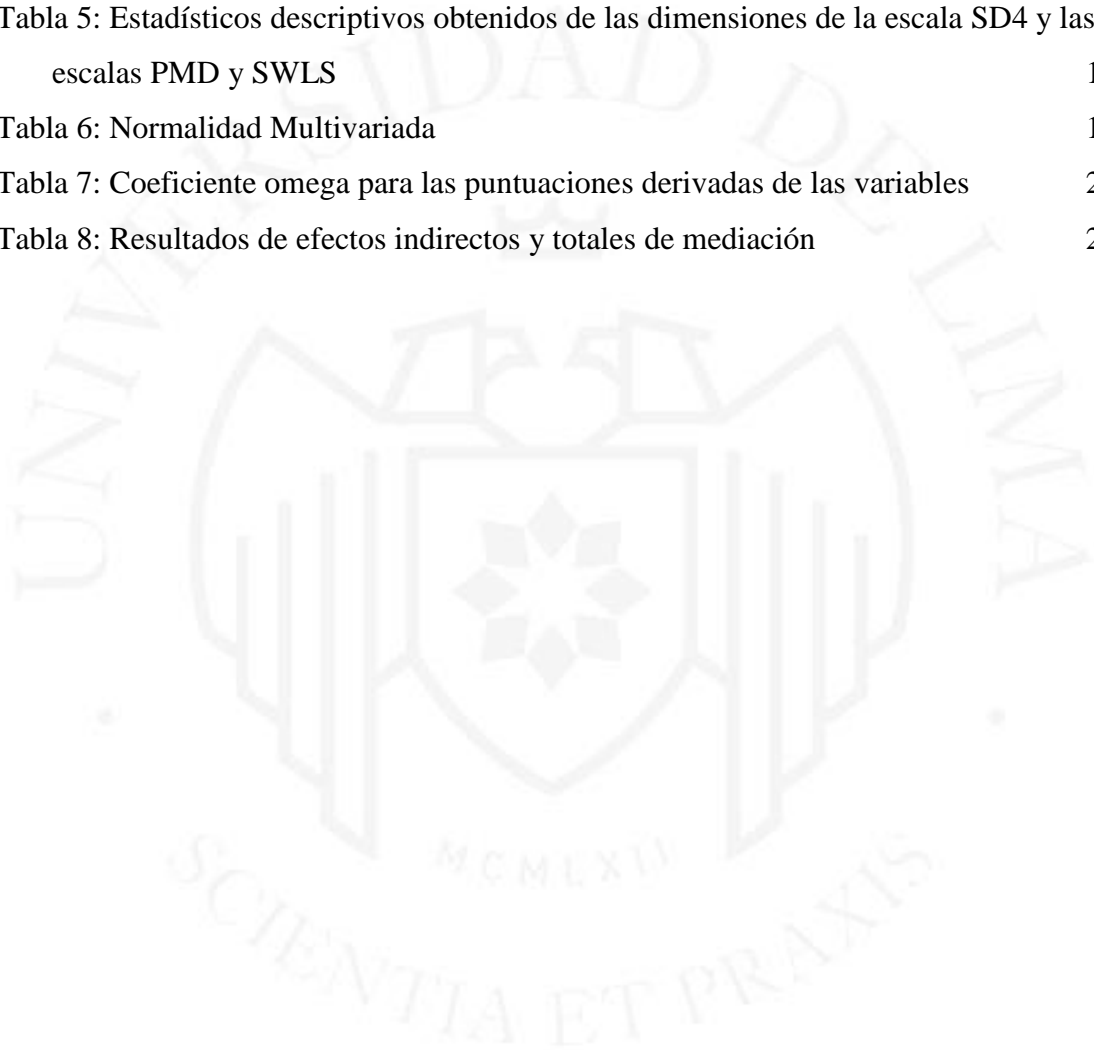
Tabla 5: Estadísticos descriptivos obtenidos de las dimensiones de la escala SD4 y las escalas PMD y SWLS 1

Tabla 6: Normalidad Multivariada 1

Tabla 7: Coeficiente omega para las puntuaciones derivadas de las variables 2

Tabla 8: Resultados de efectos indirectos y totales de mediación 2

UNIVERSIDAD DE LIMA

MCMLXII

SCIENTIA ET PRAXIS